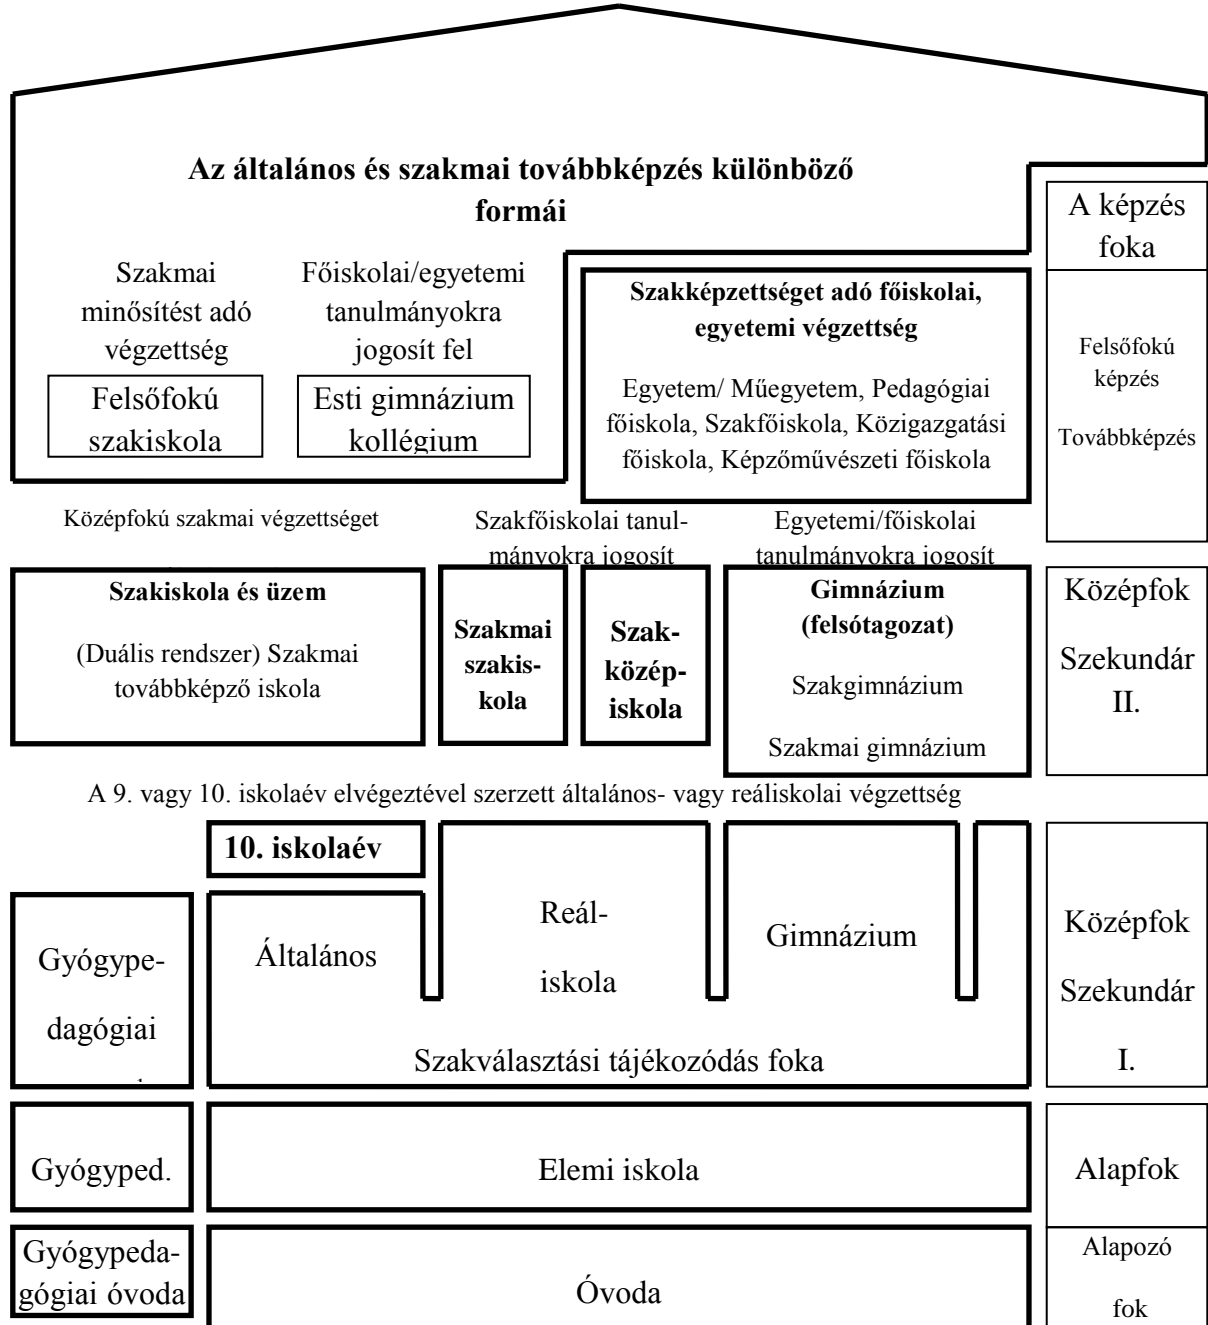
Az általános és szakmai továbbképzés különböző formái

Szakmai minősítést adó végzettség

Főiskolai/egyetemi tanulmányokra jogosít fel

Felsőfokú szakiskola

Esti gimnázium kollégium

Szakképzettséget adó főiskolai, egyetemi végzettség

Egyetem/ Műegyetem, Pedagógiai főiskola, Szakfőiskola, Közigazgatási főiskola, Képzőművészeti főiskola

A képzés foka

Felsőfokú képzés

Továbbképzés

Középfokú szakmai végzettséget

Szakfőiskolai tanulmányokra jogosít

Egyetemi/főiskolai tanulmányokra jogosít

Szakiskola és üzem

(Duális rendszer) Szakmai továbbképző iskola

Szakmai szakiskola

Szakközépiskola

Gimnázium (felsótagozat)

Szakgimnázium

Szakmai gimnázium

Középfok

Szekundár II.

A 9. vagy 10. iskolaév elvégeztével szerzett általános- vagy reáliskolai végzettség

10. iskolaév

Gyógypedagógiai

Általános

Reáliskola

Gimnázium

Szakválasztási tájékozódás foka

Középfok

Szekundár I.

Gyógyped.

Elemi iskola

Alapfok

Gyógypedagógiai óvoda

Óvoda

Alapozó fok